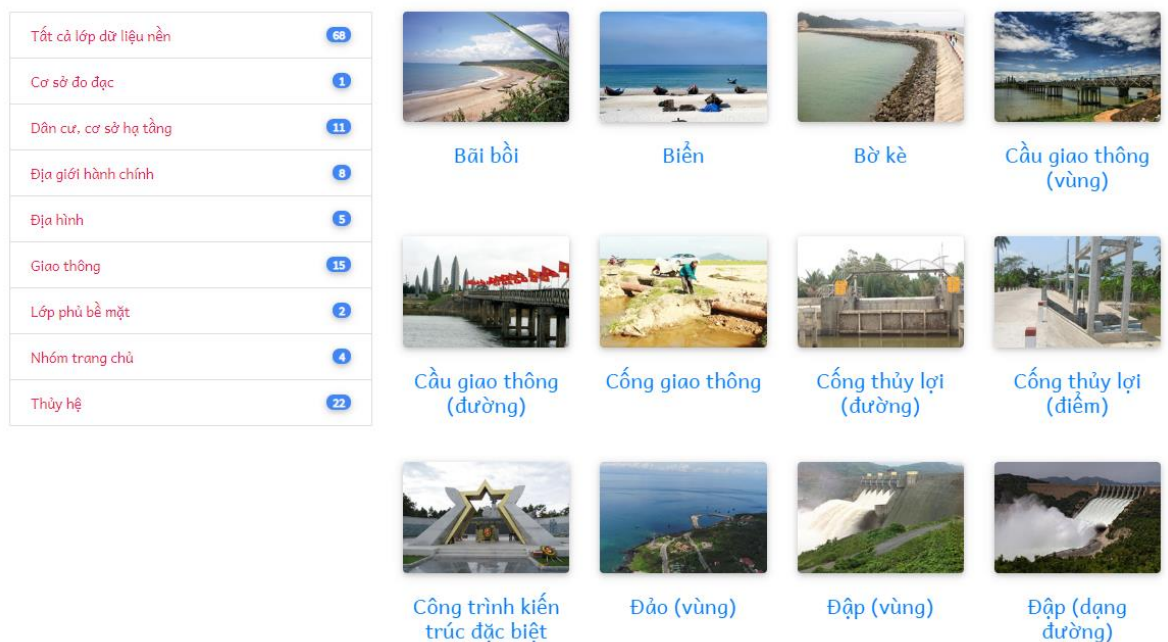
Tất cả lớp dữ liệu nền 68
Cơ sở đo đạc 1
Dân cư, cơ sở hạ tầng 11
Địa giới hành chính 8
Địa hình 5
Giao thông 15
Lớp phủ bề mặt 2
Nhóm trang chủ 4
Thủy hệ 22

Bãi bồi

Biển

Bờ kè

Cầu giao thông (vùng)

Cầu giao thông (đường)

Cống giao thông

Cống thủy lợi (đường)

Cống thủy lợi (điểm)

Công trình kiến trúc đặc biệt

Đảo (vùng)

Đập (vùng)

Đập (dạng đường)